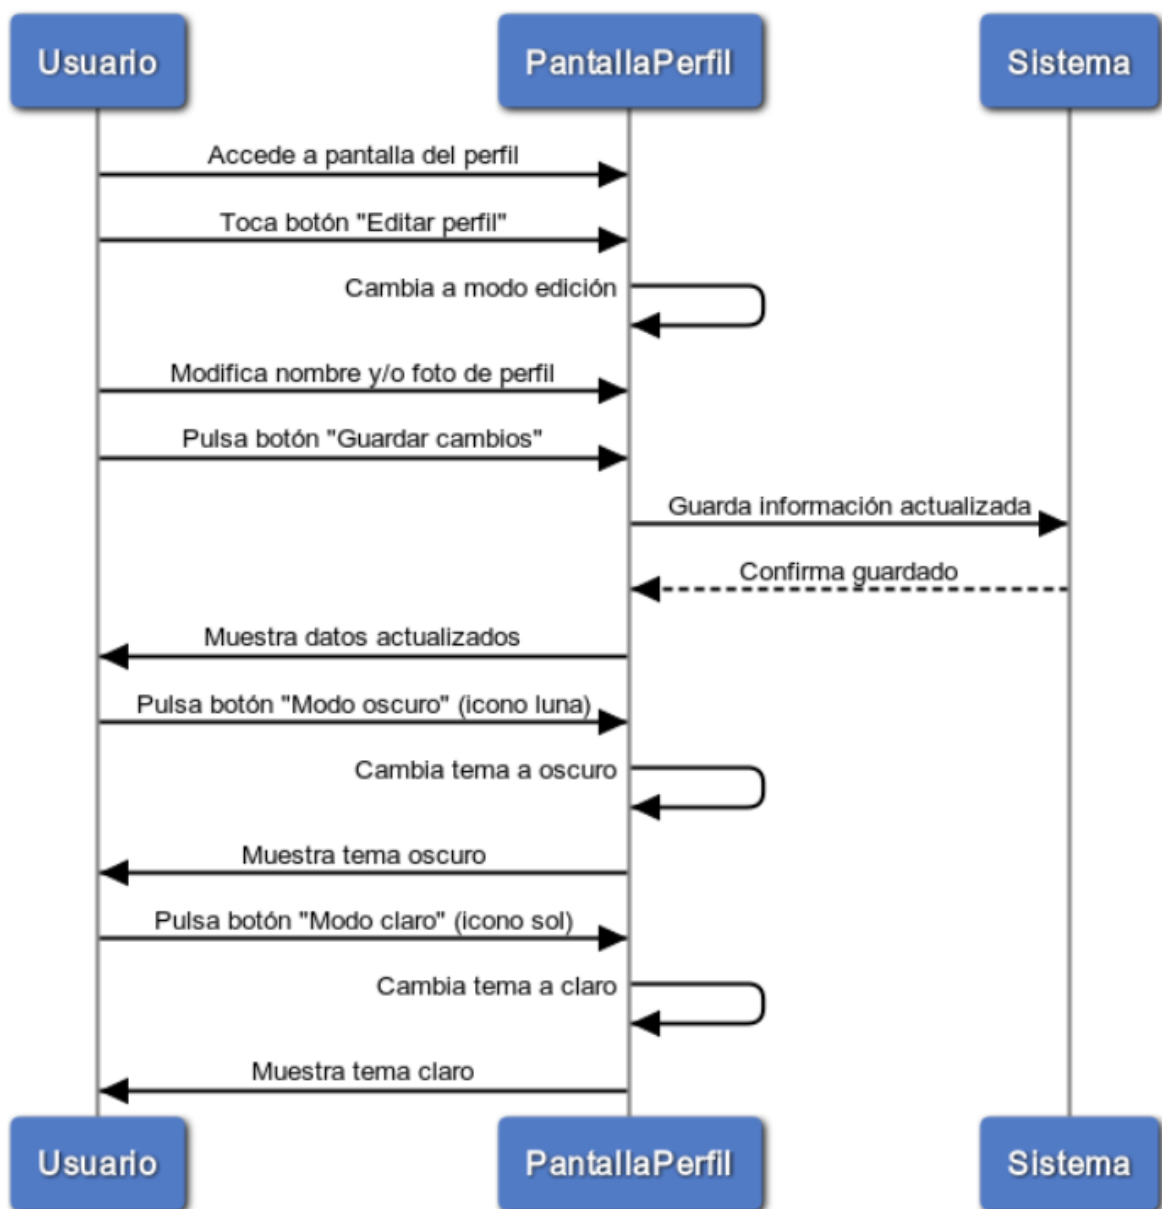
Usuario

PantallaPerfil

Sistema

Accede a pantalla del perfil

Toca botón "Editar perfil"

Cambia a modo edición

Modifica nombre y/o foto de perfil

Pulsa botón "Guardar cambios"

Guarda información actualizada

Confirma guardado

Muestra datos actualizados

Pulsa botón "Modo oscuro" (icono luna)

Cambia tema a oscuro

Muestra tema oscuro

Pulsa botón "Modo claro" (icono sol)

Cambia tema a claro

Muestra tema claro

Usuario

PantallaPerfil

Sistema